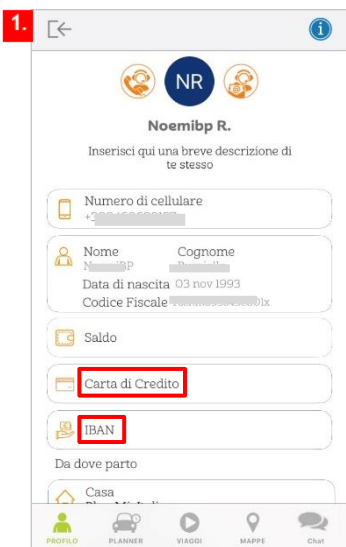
1.

NR

Noemibp R.

Inserisci qui una breve descrizione di te stesso

Numero di cellulare
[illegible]

Nome
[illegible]
Cognome
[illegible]
Data di nascita 03 nov 1993
Codice Fiscale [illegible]

Saldo

Carta di Credito

IBAN

Da dove parto

Casa
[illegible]

PROFILO
PLANNER
VIAGGI
MAPPE
Chat